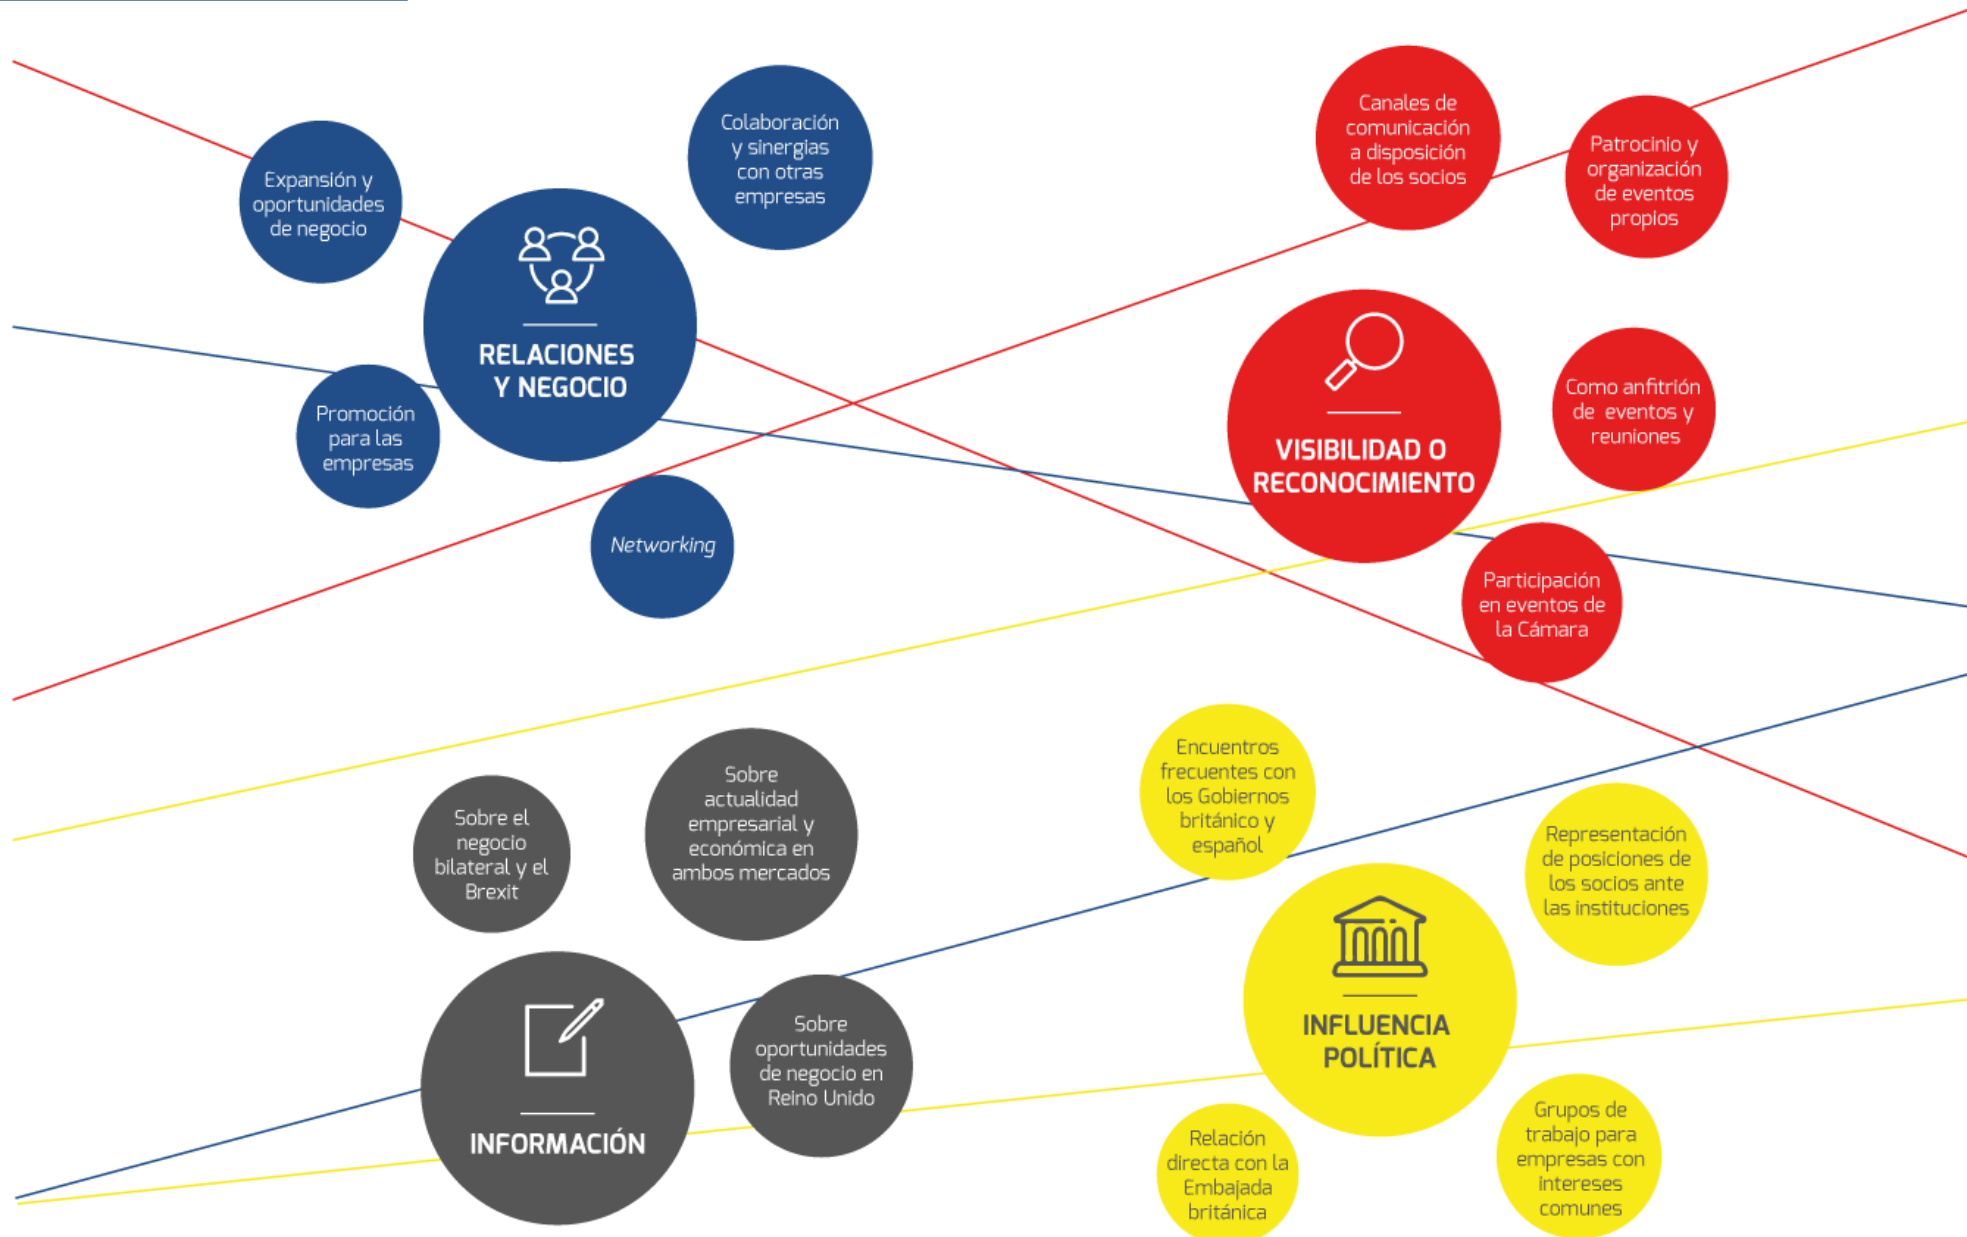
Expansión y oportunidades de negocio

Colaboración y sinergias con otras empresas

RELACIONES Y NEGOCIO

Promoción para las empresas

*Networking*

Canales de comunicación a disposición de los socios

Patrocinio y organización de eventos propios

VISIBILIDAD O RECONOCIMIENTO

Como anfitrión de eventos y reuniones

Participación en eventos de la Cámara

Sobre el negocio bilateral y el Brexit

Sobre actualidad empresarial y económica en ambos mercados

INFORMACIÓN

Sobre oportunidades de negocio en Reino Unido

Encuentros frecuentes con los Gobiernos británico y español

Representación de posiciones de los socios ante las instituciones

INFLUENCIA POLÍTICA

Relación directa con la Embajada británica

Grupos de trabajo para empresas con intereses comunes